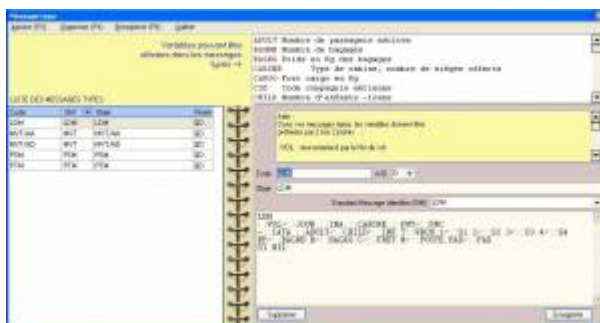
Message types

Ajouter (F1) Supprimer (F4) Enregistrer (F8) Quitter

Variables pouvant être utilisées dans les messages types ->

LISTE DES MESSAGES TYPES

| Code | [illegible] | Titre | Mode |
|---|---|---|---|
| LDM | LDM | LDM | SD |
| MVT AA | MVT | MVT AA | SD |
| MVT AD | MVT | MVT AD | SD |
| PSM | PSM | PSM | SD |
| PTM | PTM | PTM | SD |

ADULT Nombre de passagers adultes
BAGNB Nombre de bagages
BAGWG Poids en Kg des bagages
CABINE Type de cabine, nombre de sièges offerts
CARGO Fret cargo en Kg
CIE Code compagnie aérienne
CHILD Nombre d'enfants -12ans

Aide :
Dans vos messages types les variables doivent être préfixées par 2 bar (2ssbar)

VOL : sera remplacé par le N° de vol

Code LDM

Titre LDM

LDM
-VOL-.-IOUR-.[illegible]-.CABINE-.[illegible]-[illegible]
-.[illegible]-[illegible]-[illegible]-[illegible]
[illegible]

Supprimer

Enregistrer